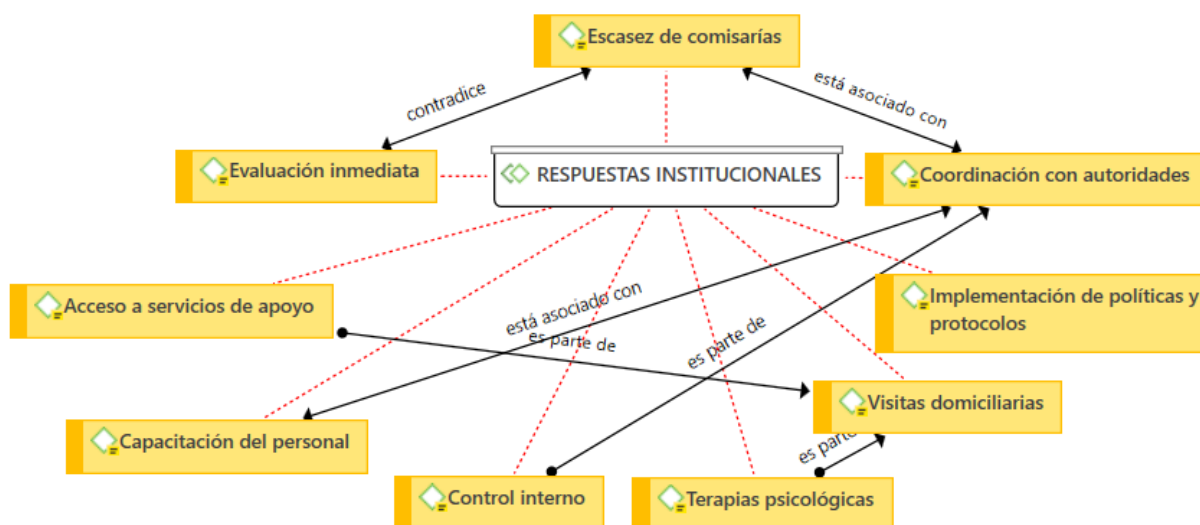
Escasez de comisarías

contradice

está asociado con

Evaluación inmediata

RESPUESTAS INSTITUCIONALES

Coordinación con autoridades

Acceso a servicios de apoyo

Implementación de políticas y protocolos

está asociado con

es parte de

es parte de

Visitas domiciliarias

Capacitación del personal

es parte

Control interno

Terapias psicológicas